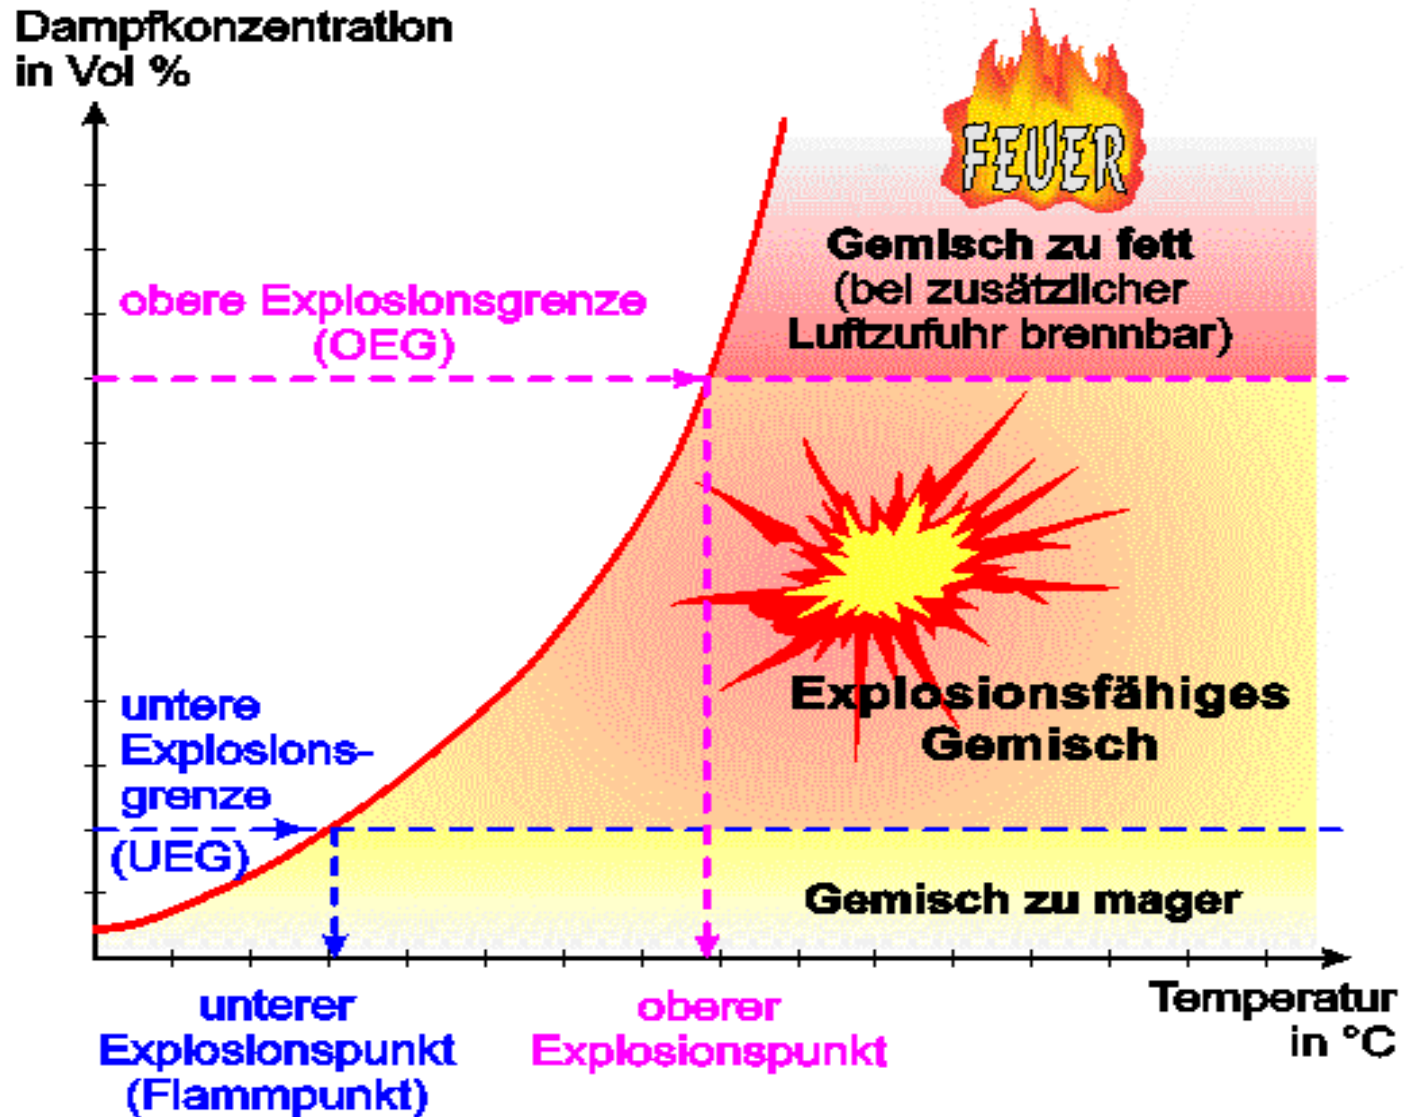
Dampfkonzentration in Vol %

FEUER

Gemisch zu fett (bei zusätzlicher Luftzufuhr brennbar)

obere Explosionsgrenze (OEG)

Explosionsfähiges Gemisch

untere Explosionsgrenze (UEG)

Gemisch zu mager

unterer Explosionspunkt (Flammpunkt)

oberer Explosionspunkt

Temperatur in °C